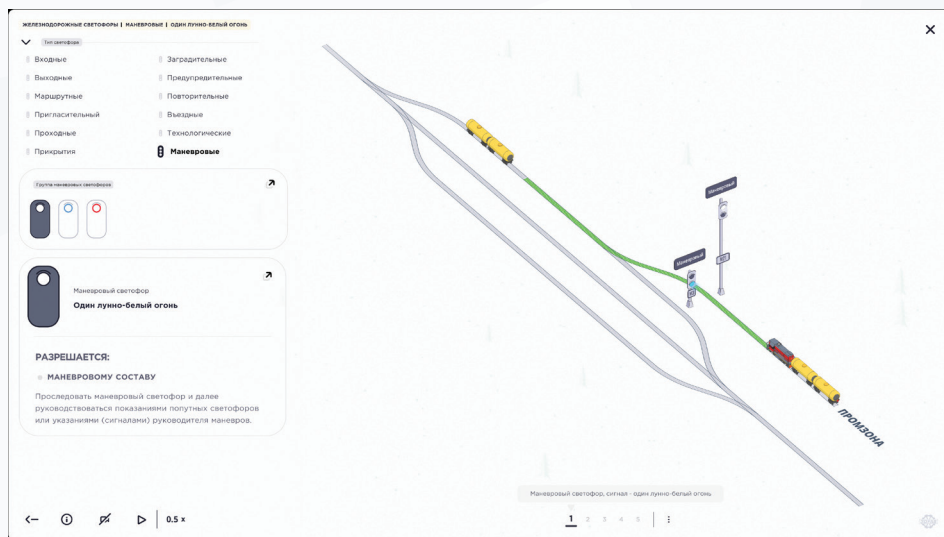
ЖЕЛЕЗНОДОРОЖНЫЕ СВЕТОФОРЫ | МАНЕВРОВЫЕ | ОДИН ЛУННО-БЕЛЫЙ ОГОНЬ

Тип светофора

Входные
Выходные
Маршрутные
Пригласительный
Проходные
Прикрытия

Заградительные
Предупредительные
Повторительные
Въездные
Технологические
Маневровые

Группа маневровых светофоров

Маневровый светофор
Один лунно-белый огонь

РАЗРЕШАЕТСЯ:

МАНЕВРОВОМУ СОСТАВУ

Проследовать маневровый светофор и далее руководствоваться показаниями попутных светофоров или указаниями (сигналами) руководителя маневров.

Маневровый
Маневровый
ПРОМЗОНА

Маневровый светофор, сигнал - один лунно-белый огонь

0.5 x

1 2 3 4 5